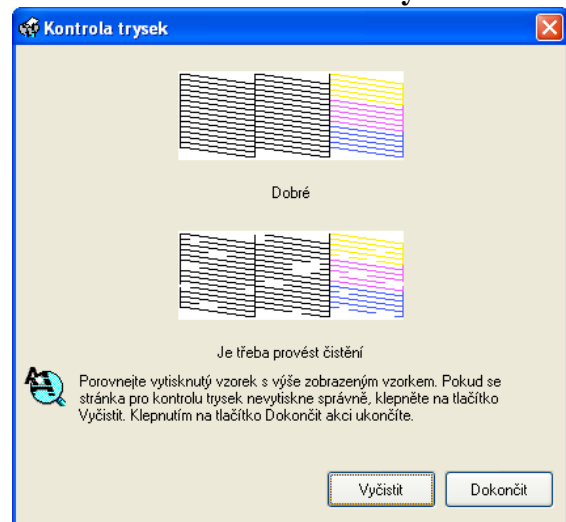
Kontrola trysek

Dobré

Je třeba provést čistění

Porovnejte vytisknutý vzorek s výše zobrazeným vzorkem. Pokud se stránka pro kontrolu trysek nevytiskne správně, klepněte na tlačítko Vyčistit. Klepnutím na tlačítko Dokončit akci ukončíte.

Vyčistit

Dokončit